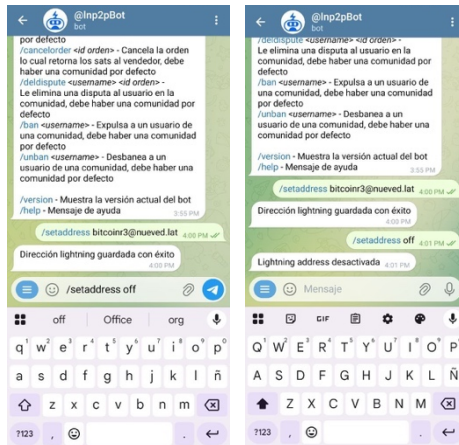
@lnp2pBot
bot

/cancelorder <id orden> - Cancela la orden lo cual retorna los sats al vendedor, debe haber una comunidad por defecto
/deldispute <username> <id orden> - Le elimina una disputa al usuario en la comunidad, debe haber una comunidad por defecto
/ban <username> - Expulsa a un usuario de una comunidad, debe haber una comunidad por defecto
/unban <username> - Desbanea a un usuario de una comunidad, debe haber una comunidad por defecto

/version - Muestra la versión actual del bot
/help - Mensaje de ayuda
3:55 PM

/setaddress bitcoinr3@nueved.lat 4:00 PM

Dirección lightning guardada con éxito

/setaddress off

off | Office | org

q w e r t y u i o p
a s d f g h j k l ñ
z x c v b n m
?123 , .

@lnp2pBot
bot

/deldispute <username> <id orden> - Le elimina una disputa al usuario en la comunidad, debe haber una comunidad por defecto
/ban <username> - Expulsa a un usuario de una comunidad, debe haber una comunidad por defecto
/unban <username> - Desbanea a un usuario de una comunidad, debe haber una comunidad por defecto

/version - Muestra la versión actual del bot
/help - Mensaje de ayuda
3:55 PM

/setaddress bitcoinr3@nueved.lat 4:00 PM

Dirección lightning guardada con éxito 4:00 PM

/setaddress off 4:01 PM

Lightning address desactivada 4:01 PM

Mensaje

GIF

Q W E R T Y U I O P
A S D F G H J K L Ñ
Z X C V B N M
?123 , .